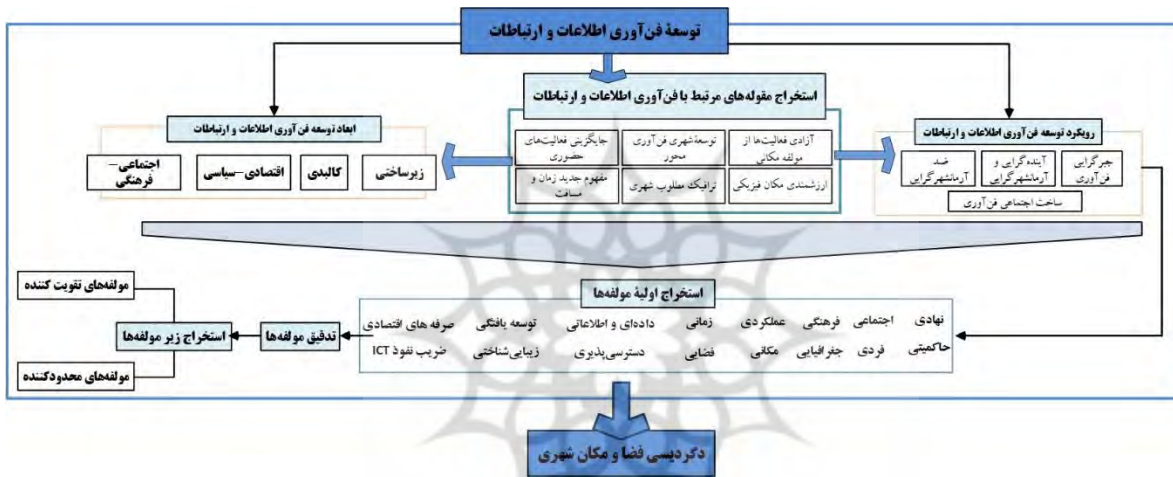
توسعهٔ فن‌آوری اطلاعات و ارتباطات

استخراج مقوله‌های مرتبط با فن‌آوری اطلاعات و ارتباطات

آزادی فعالیت‌ها از مولفه مکانی
توسعهٔ شهری فن‌آوری محور
جایگزینی فعالیت‌های حضوری
ارزشمندی مکان فیزیکی
ترافیک مطلوب شهری
مفهوم جدید زمان و مسافت

ابعاد توسعه فن‌آوری اطلاعات و ارتباطات

زیرساختی
کالبدی
اقتصادی-سیاسی
اجتماعی-فرهنگی

رویکرد توسعه فن‌آوری اطلاعات و ارتباطات

جبرگرایی فن‌آوری
آینده‌گرایی و آرمانشهرگرایی
ضد آرمانشهرگرایی
ساخت اجتماعی فن‌آوری

استخراج اولیهٔ مولفه‌ها

نهادی
اجتماعی
فرهنگی
عملکردی
زمانی
داده‌ای و اطلاعاتی
توسعه یافتگی
صرفه های اقتصادی
حاکمیتی
فردی
جغرافیایی
مکانی
فضایی
دسترسی‌پذیری
زیبایی‌شناختی
ضریب نفوذ ICT

تدقیق مولفه‌ها

استخراج زیر مولفه‌ها

مولفه‌های تقویت کننده

مولفه‌های محدودکننده

دگردیسی فضا و مکان شهری